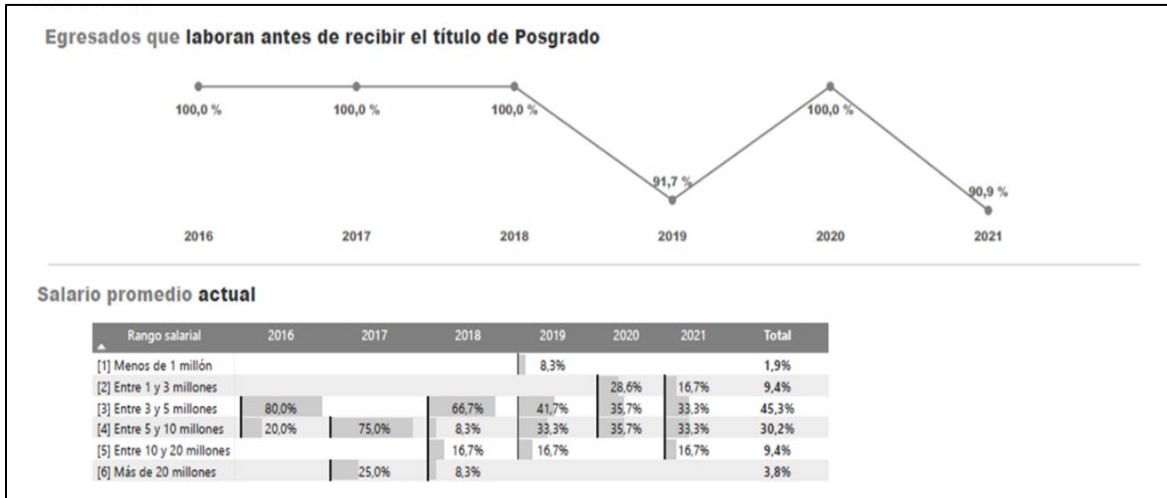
Egresados que laboran antes de recibir el título de Posgrado

100,0 %
100,0 %
100,0 %
91,7 %
100,0 %
90,9 %

2016
2017
2018
2019
2020
2021

Salario promedio actual

| Rango salarial | 2016 | 2017 | 2018 | 2019 | 2020 | 2021 | Total |
|---|---|---|---|---|---|---|---|
| [1] Menos de 1 millón | | | | 8,3% | | | 1,9% |
| [2] Entre 1 y 3 millones | | | | | 28,6% | 16,7% | 9,4% |
| [3] Entre 3 y 5 millones | 80,0% | | 66,7% | 41,7% | 35,7% | 33,3% | 45,3% |
| [4] Entre 5 y 10 millones | 20,0% | 75,0% | 8,3% | 33,3% | 35,7% | 33,3% | 30,2% |
| [5] Entre 10 y 20 millones | | | 16,7% | 16,7% | | 16,7% | 9,4% |
| [6] Más de 20 millones | | 25,0% | 8,3% | | | | 3,8% |